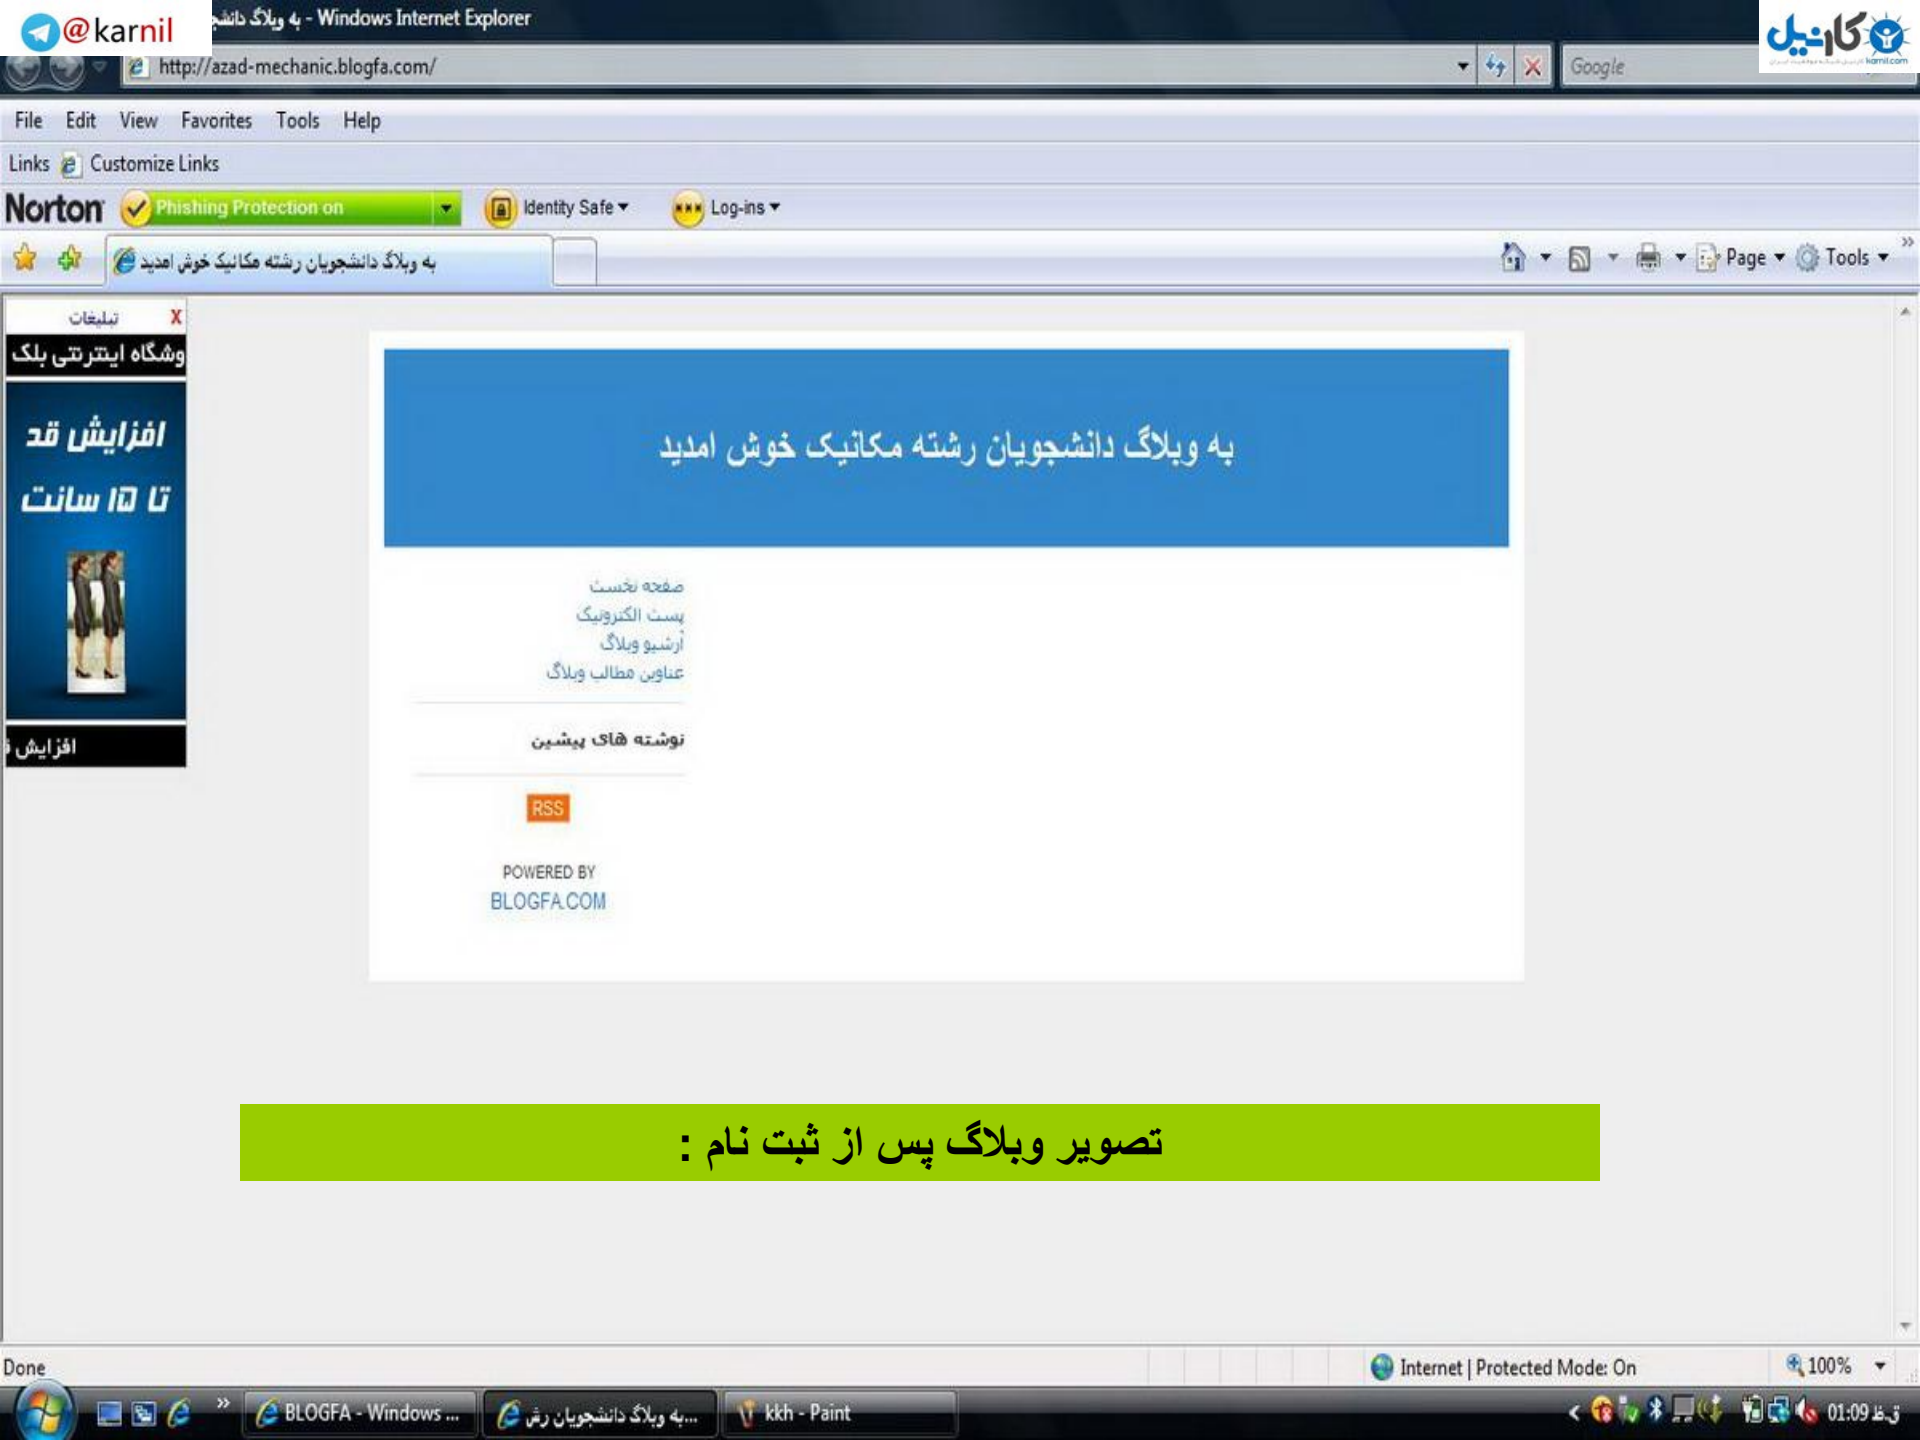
@karnil

به وبلاگ دانشج - Windows Internet Explorer

کارنیل

http://azad-mechanic.blogfa.com/

Google

File Edit View Favorites Tools Help

Links Customize Links

Norton Phishing Protection on Identity Safe Log-ins

به وبلاگ دانشجویان رشته مکانیک خوش امدید

Page Tools

تبلیغات X

وشگاه اینترنتی بلک

افزایش قد تا ۱۵ سانت

افزایش

به وبلاگ دانشجویان رشته مکانیک خوش امدید

صفحه نخست
پست الکترونیک
آرشیو وبلاگ
عناوین مطالب وبلاگ

نوشته های پیشین

RSS

POWERED BY
BLOGFA.COM

تصویر وبلاگ پس از ثبت نام :

Done

Internet | Protected Mode: On

100%

BLOGFA - Windows ...

به وبلاگ دانشجویان رش...

kkh - Paint

ق.ظ 01:09